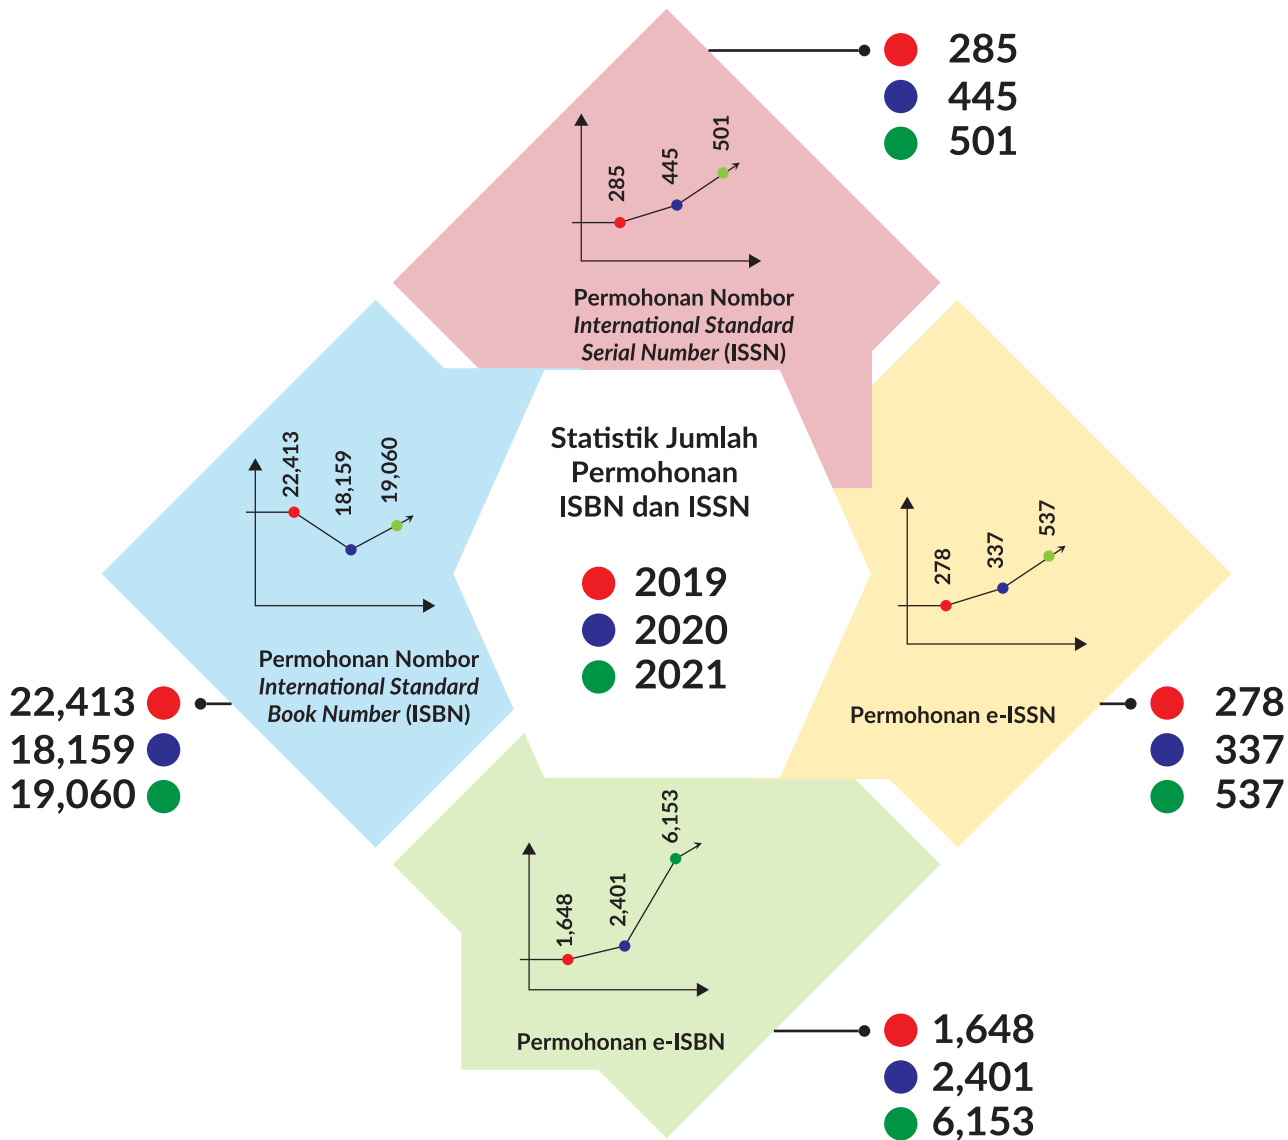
285
445
501

285 445 501

Permohonan Nombor *International Standard Serial Number* (ISSN)

22,413 18,159 19,060

Permohonan Nombor *International Standard Book Number* (ISBN)

22,413
18,159
19,060

Statistik Jumlah Permohonan ISBN dan ISSN

2019
2020
2021

278 337 537

Permohonan e-ISSN

278
337
537

6,153 2,401 1,648

Permohonan e-ISBN

1,648
2,401
6,153